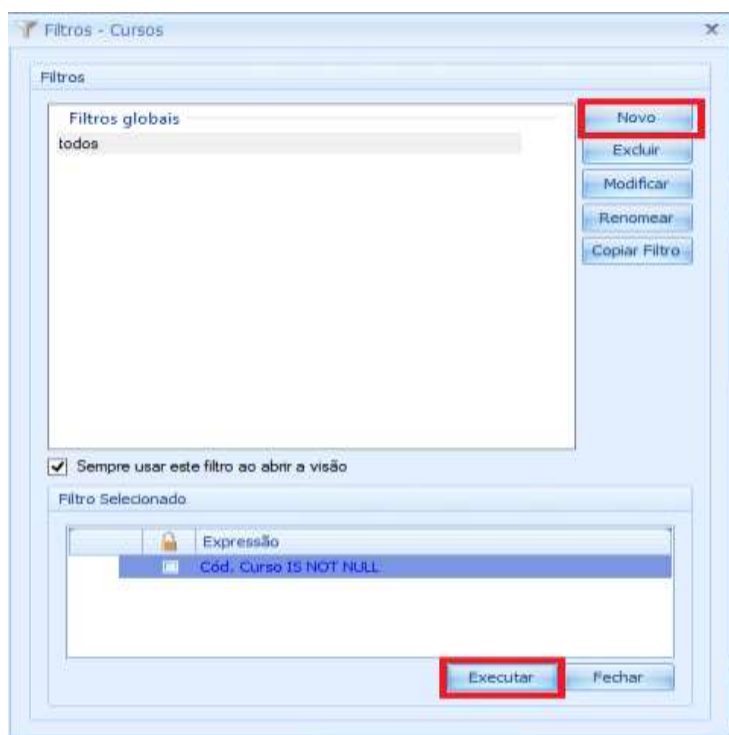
Filtros - Cursos

Filtros

Filtros globais
todos

Novo
Excluir
Modificar
Renomear
Copiar Filtro

Sempre usar este filtro ao abrir a visão

Filtro Selecionado

| | | Expressão |
|---|---|---|
| | | Cód. Curso IS NOT NULL |

Executar
Fechar